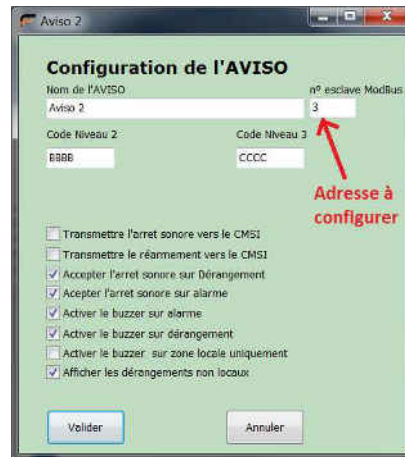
Aviso 2

Configuration de l'AVISO

Nom de l'AVISO
Aviso 2

n° esclave ModBus
3

Adresse à configurer

Code Niveau 2
BBBB

Code Niveau 3
CCCC

Transmettre l'arret sonore vers le CMSI
Transmettre le réarmement vers le CMSI
Accepter l'arret sonore sur Dérangement
Acepter l'arret sonore sur alarme
Activer le buzzer sur alarme
Activer le buzzer sur dérangement
Activer le buzzer sur zone locale uniquement
Afficher les dérangements non locaux

Valider

Annuler